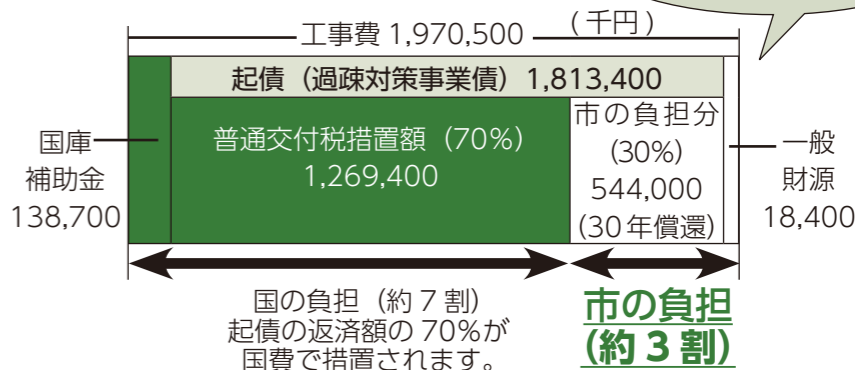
工事費 1,970,500

（千円）

起債（過疎対策事業債）1,813,400

国庫補助金 138,700

普通交付税措置額（70%）1,269,400

市の負担分（30%）544,000（30年償還）

一般財源 18,400

国の負担（約 7 割）
起債の返済額の 70%が
国費で措置されます。

市の負担（約 3 割）